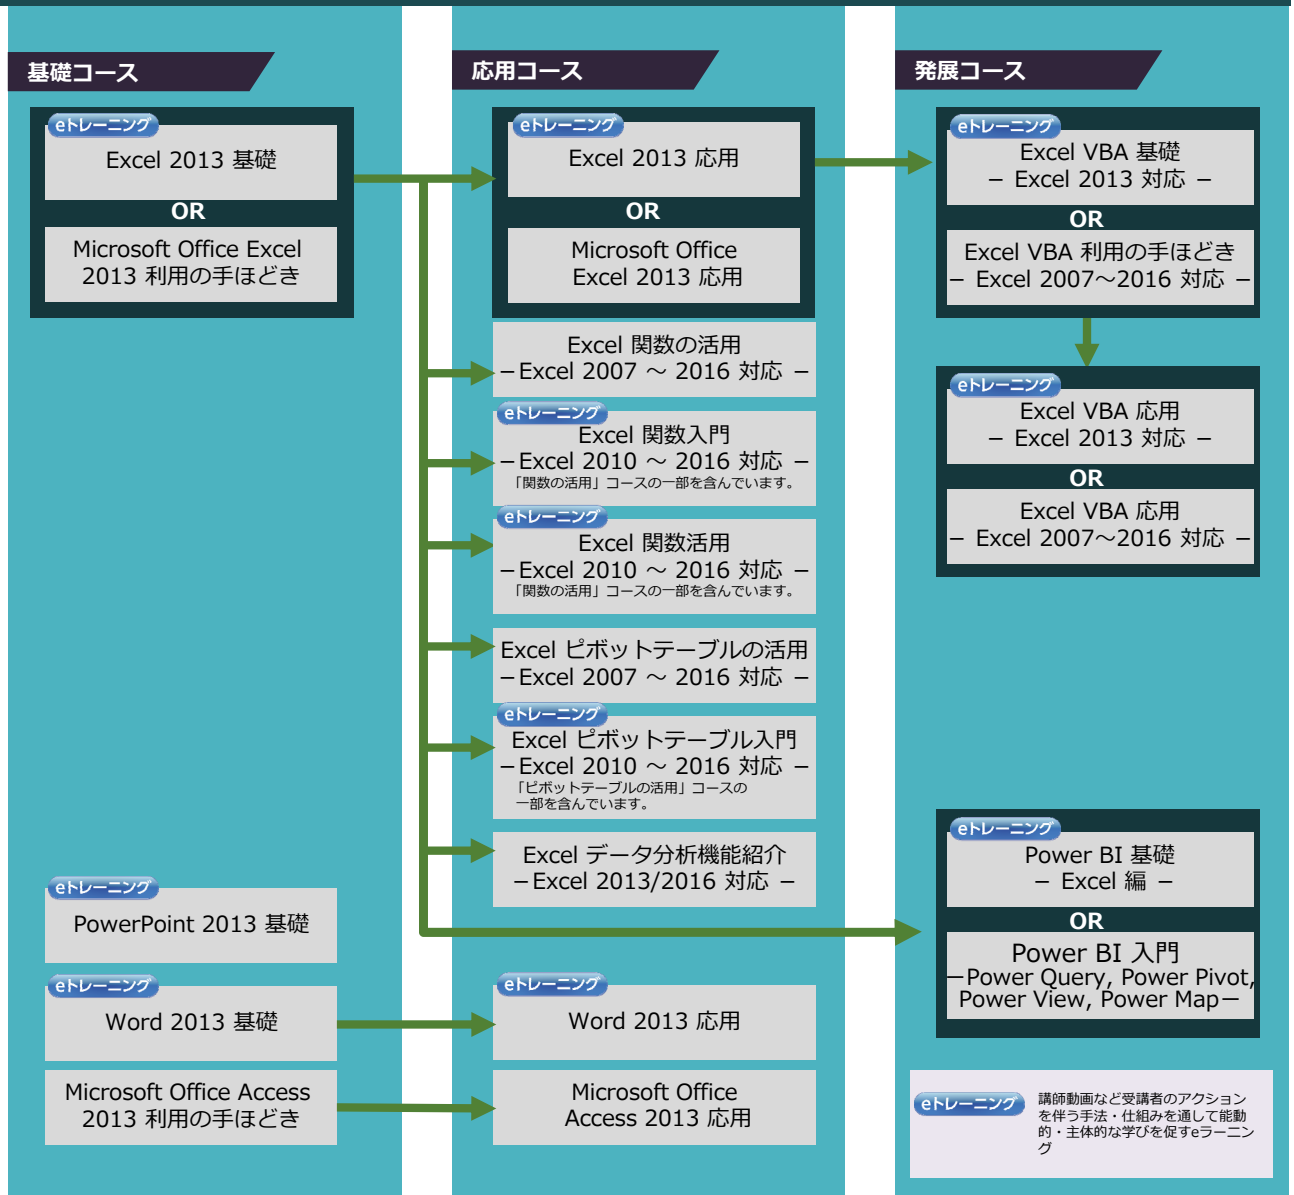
基礎コース

eトレーニング
Excel 2013 基礎
OR
Microsoft Office Excel 2013 利用の手ほどき

eトレーニング
PowerPoint 2013 基礎

eトレーニング
Word 2013 基礎

Microsoft Office Access 2013 利用の手ほどき

応用コース

eトレーニング
Excel 2013 応用
OR
Microsoft Office Excel 2013 応用

Excel 関数の活用
－Excel 2007 ～ 2016 対応 －

eトレーニング
Excel 関数入門
－Excel 2010 ～ 2016 対応 －
「関数の活用」コースの一部を含んでいます。

eトレーニング
Excel 関数活用
－Excel 2010 ～ 2016 対応 －
「関数の活用」コースの一部を含んでいます。

Excel ピボットテーブルの活用
－Excel 2007 ～ 2016 対応 －

eトレーニング
Excel ピボットテーブル入門
－Excel 2010 ～ 2016 対応 －
「ピボットテーブルの活用」コースの一部を含んでいます。

Excel データ分析機能紹介
－Excel 2013/2016 対応 －

eトレーニング
Word 2013 応用

Microsoft Office Access 2013 応用

発展コース

eトレーニング
Excel VBA 基礎
－ Excel 2013 対応 －
OR
Excel VBA 利用の手ほどき
－ Excel 2007～2016 対応 －

eトレーニング
Excel VBA 応用
－ Excel 2013 対応 －
OR
Excel VBA 応用
－ Excel 2007～2016 対応 －

eトレーニング
Power BI 基礎
－ Excel 編 －
OR
Power BI 入門
－Power Query, Power Pivot, Power View, Power Map－

eトレーニング 講師動画など受講者のアクションを伴う手法・仕組みを通して能動的・主体的な学びを促すeラーニング